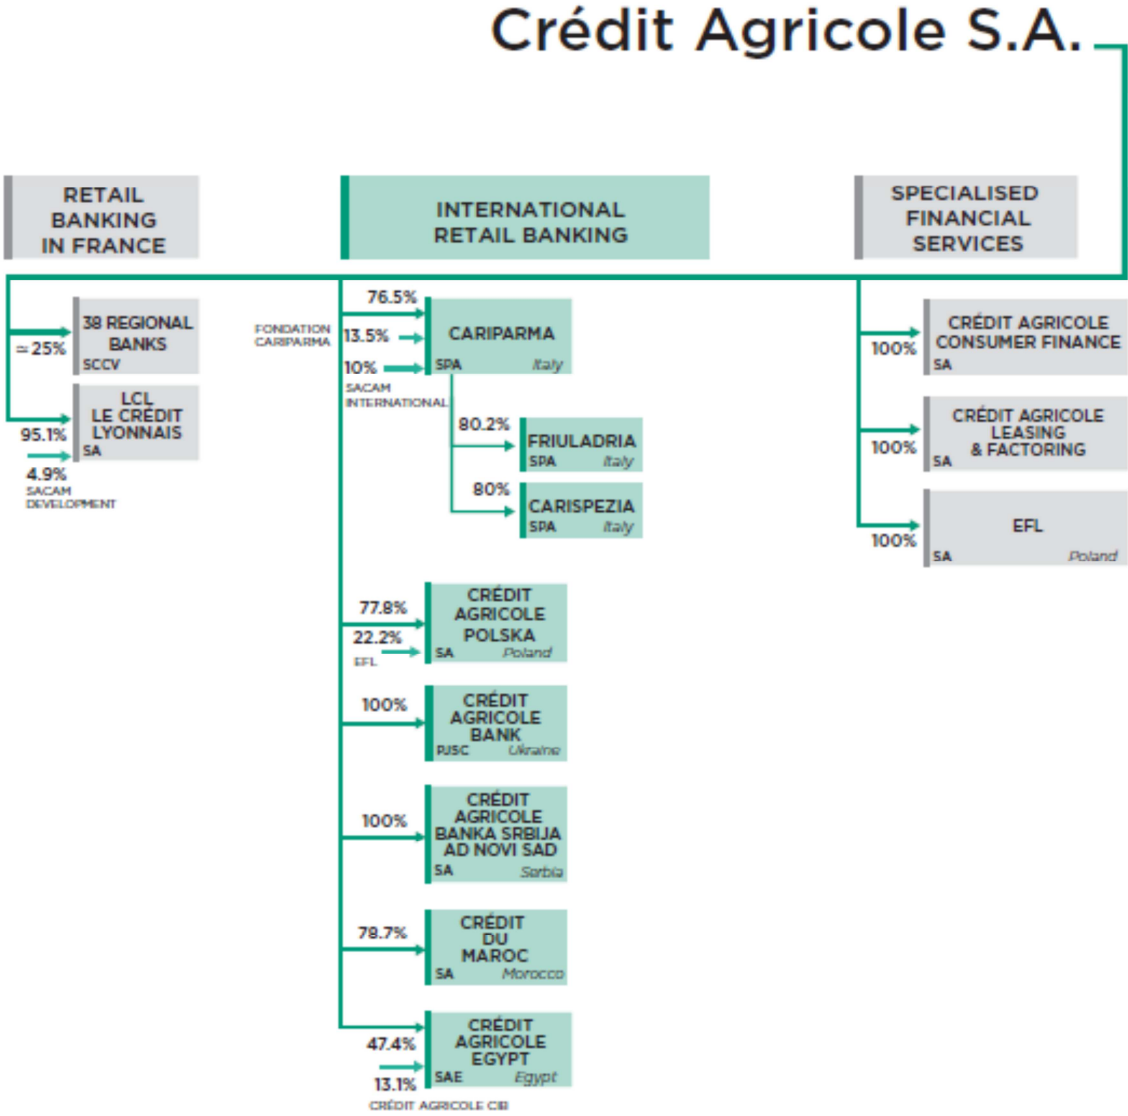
Crédit Agricole S.A.

RETAIL BANKING IN FRANCE

INTERNATIONAL RETAIL BANKING

SPECIALISED FINANCIAL SERVICES

≈ 25%

38 REGIONAL BANKS
SCCV

95.1%

LCL LE CRÉDIT LYONNAIS
SA

4.9%
SACAM DEVELOPMENT

76.5%

FONDATION CARIPARMA

13.5%

10%
SACAM INTERNATIONAL

CARIPARMA
SPA Italy

80.2%

FRIULADRIA
SPA Italy

80%

CARISPEZIA
SPA Italy

77.8%

22.2%
EFL

CRÉDIT AGRICOLE POLSKA
SA Poland

100%

CRÉDIT AGRICOLE BANK
PJSC Ukraine

100%

CRÉDIT AGRICOLE BANKA SRBIJA AD NOVI SAD
SA Serbia

78.7%

CRÉDIT DU MAROC
SA Morocco

47.4%

13.1%
CRÉDIT AGRICOLE CIB

CRÉDIT AGRICOLE EGYPT
SAE Egypt

100%

CRÉDIT AGRICOLE CONSUMER FINANCE
SA

100%

CRÉDIT AGRICOLE LEASING & FACTORING
SA

100%

EFL
SA Poland